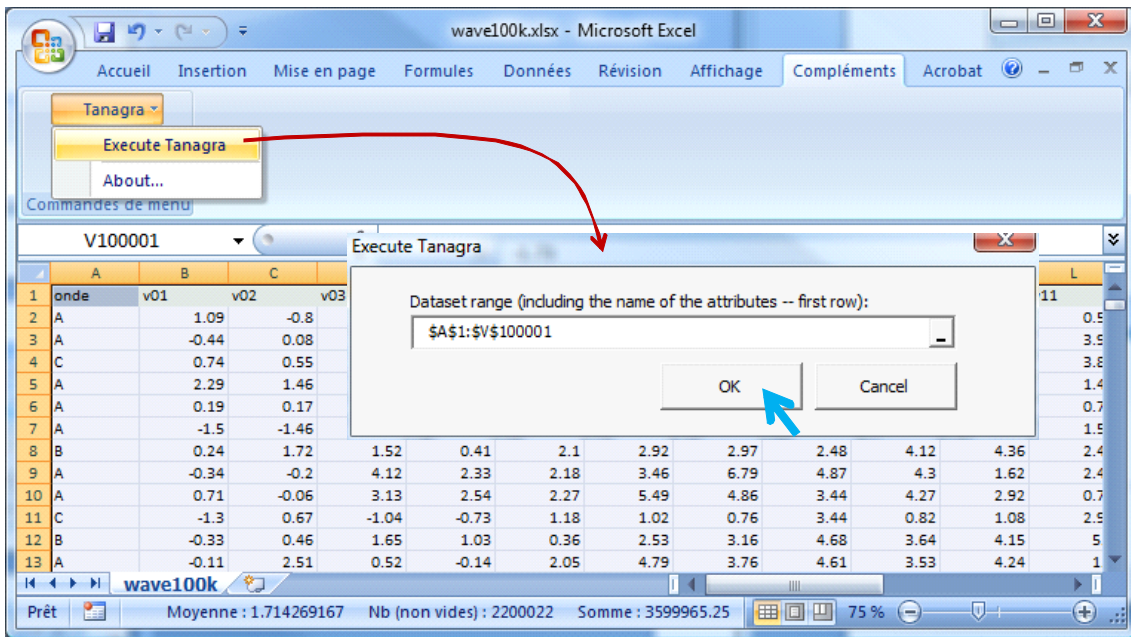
wave100k.xlsx - Microsoft Excel

Accueil Insertion Mise en page Formules Données Révision Affichage Compléments Acrobat

Tanagra ▾

Execute Tanagra

About...

Commandes de menu

V100001

Execute Tanagra

Dataset range (including the name of the attributes -- first row):

$A$1:$V$100001

OK

Cancel

| | A | B | C | | | | | | | | | L |
|---|---|---|---|---|---|---|---|---|---|---|---|---|
| 1 | onde | v01 | v02 | v03 | | | | | | | | v11 |
| 2 | A | 1.09 | -0.8 | | | | | | | | | 0.5 |
| 3 | A | -0.44 | 0.08 | | | | | | | | | 3.9 |
| 4 | C | 0.74 | 0.55 | | | | | | | | | 3.8 |
| 5 | A | 2.29 | 1.46 | | | | | | | | | 1.4 |
| 6 | A | 0.19 | 0.17 | | | | | | | | | 0.7 |
| 7 | A | -1.5 | -1.46 | | | | | | | | | 1.5 |
| 8 | B | 0.24 | 1.72 | 1.52 | 0.41 | 2.1 | 2.92 | 2.97 | 2.48 | 4.12 | 4.36 | 2.4 |
| 9 | A | -0.34 | -0.2 | 4.12 | 2.33 | 2.18 | 3.46 | 6.79 | 4.87 | 4.3 | 1.62 | 2.4 |
| 10 | A | 0.71 | -0.06 | 3.13 | 2.54 | 2.27 | 5.49 | 4.86 | 3.44 | 4.27 | 2.92 | 0.7 |
| 11 | C | -1.3 | 0.67 | -1.04 | -0.73 | 1.18 | 1.02 | 0.76 | 3.44 | 0.82 | 1.08 | 2.9 |
| 12 | B | -0.33 | 0.46 | 1.65 | 1.03 | 0.36 | 2.53 | 3.16 | 4.68 | 3.64 | 4.15 | 5 |
| 13 | A | -0.11 | 2.51 | 0.52 | -0.14 | 2.05 | 4.79 | 3.76 | 4.61 | 3.53 | 4.24 | 1 |

wave100k

Prêt Moyenne : 1.714269167 Nb (non vides) : 2200022 Somme : 3599965.25 75 %